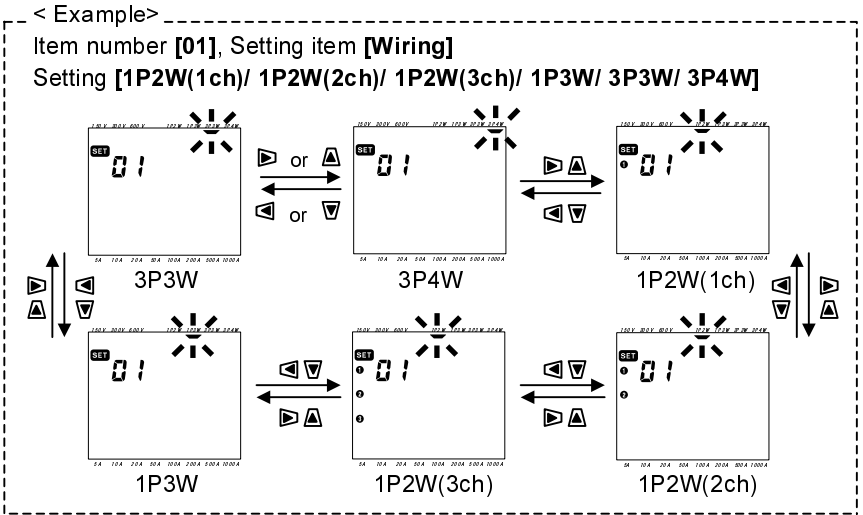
< Example>

Item number **[01]**, Setting item **[Wiring]**

Setting **[1P2W(1ch)/ 1P2W(2ch)/ 1P2W(3ch)/ 1P3W/ 3P3W/ 3P4W]**

150V 300V 600V 1P2W 1P3W 3P3W 3P4W
SET 01
5A 10A 20A 50A 100A 200A 500A 1000A
3P3W

or
or

150V 300V 600V 1P2W 1P3W 3P3W 3P4W
SET 01
5A 10A 20A 50A 100A 200A 500A 1000A
3P4W

150V 300V 600V 1P2W 1P3W 3P3W 3P4W
SET 1 01
5A 10A 20A 50A 100A 200A 500A 1000A
1P2W(1ch)

150V 300V 600V 1P2W 1P3W 3P3W 3P4W
SET 01
5A 10A 20A 50A 100A 200A 500A 1000A
1P3W

150V 300V 600V 1P2W 1P3W 3P3W 3P4W
SET 1 01
2
3
5A 10A 20A 50A 100A 200A 500A 1000A
1P2W(3ch)

150V 300V 600V 1P2W 1P3W 3P3W 3P4W
SET 1 01
2
5A 10A 20A 50A 100A 200A 500A 1000A
1P2W(2ch)